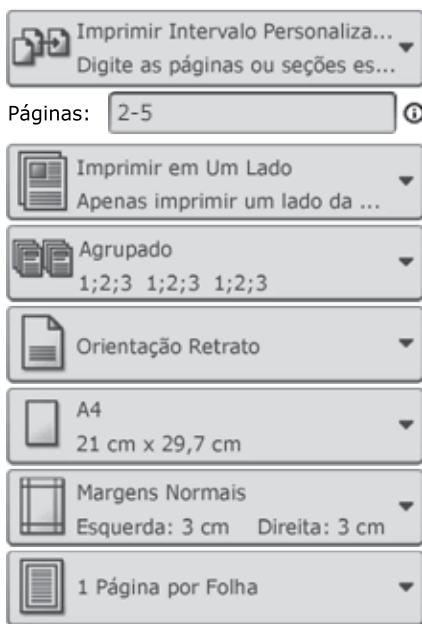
Imprimir Intervalo Personaliza...
Digite as páginas ou seções es...

Páginas: 2-5

Imprimir em Um Lado
Apenas imprimir um lado da ...

Agrupado
1;2;3 1;2;3 1;2;3

Orientação Retrato

A4
21 cm x 29,7 cm

Margens Normais
Esquerda: 3 cm Direita: 3 cm

1 Página por Folha